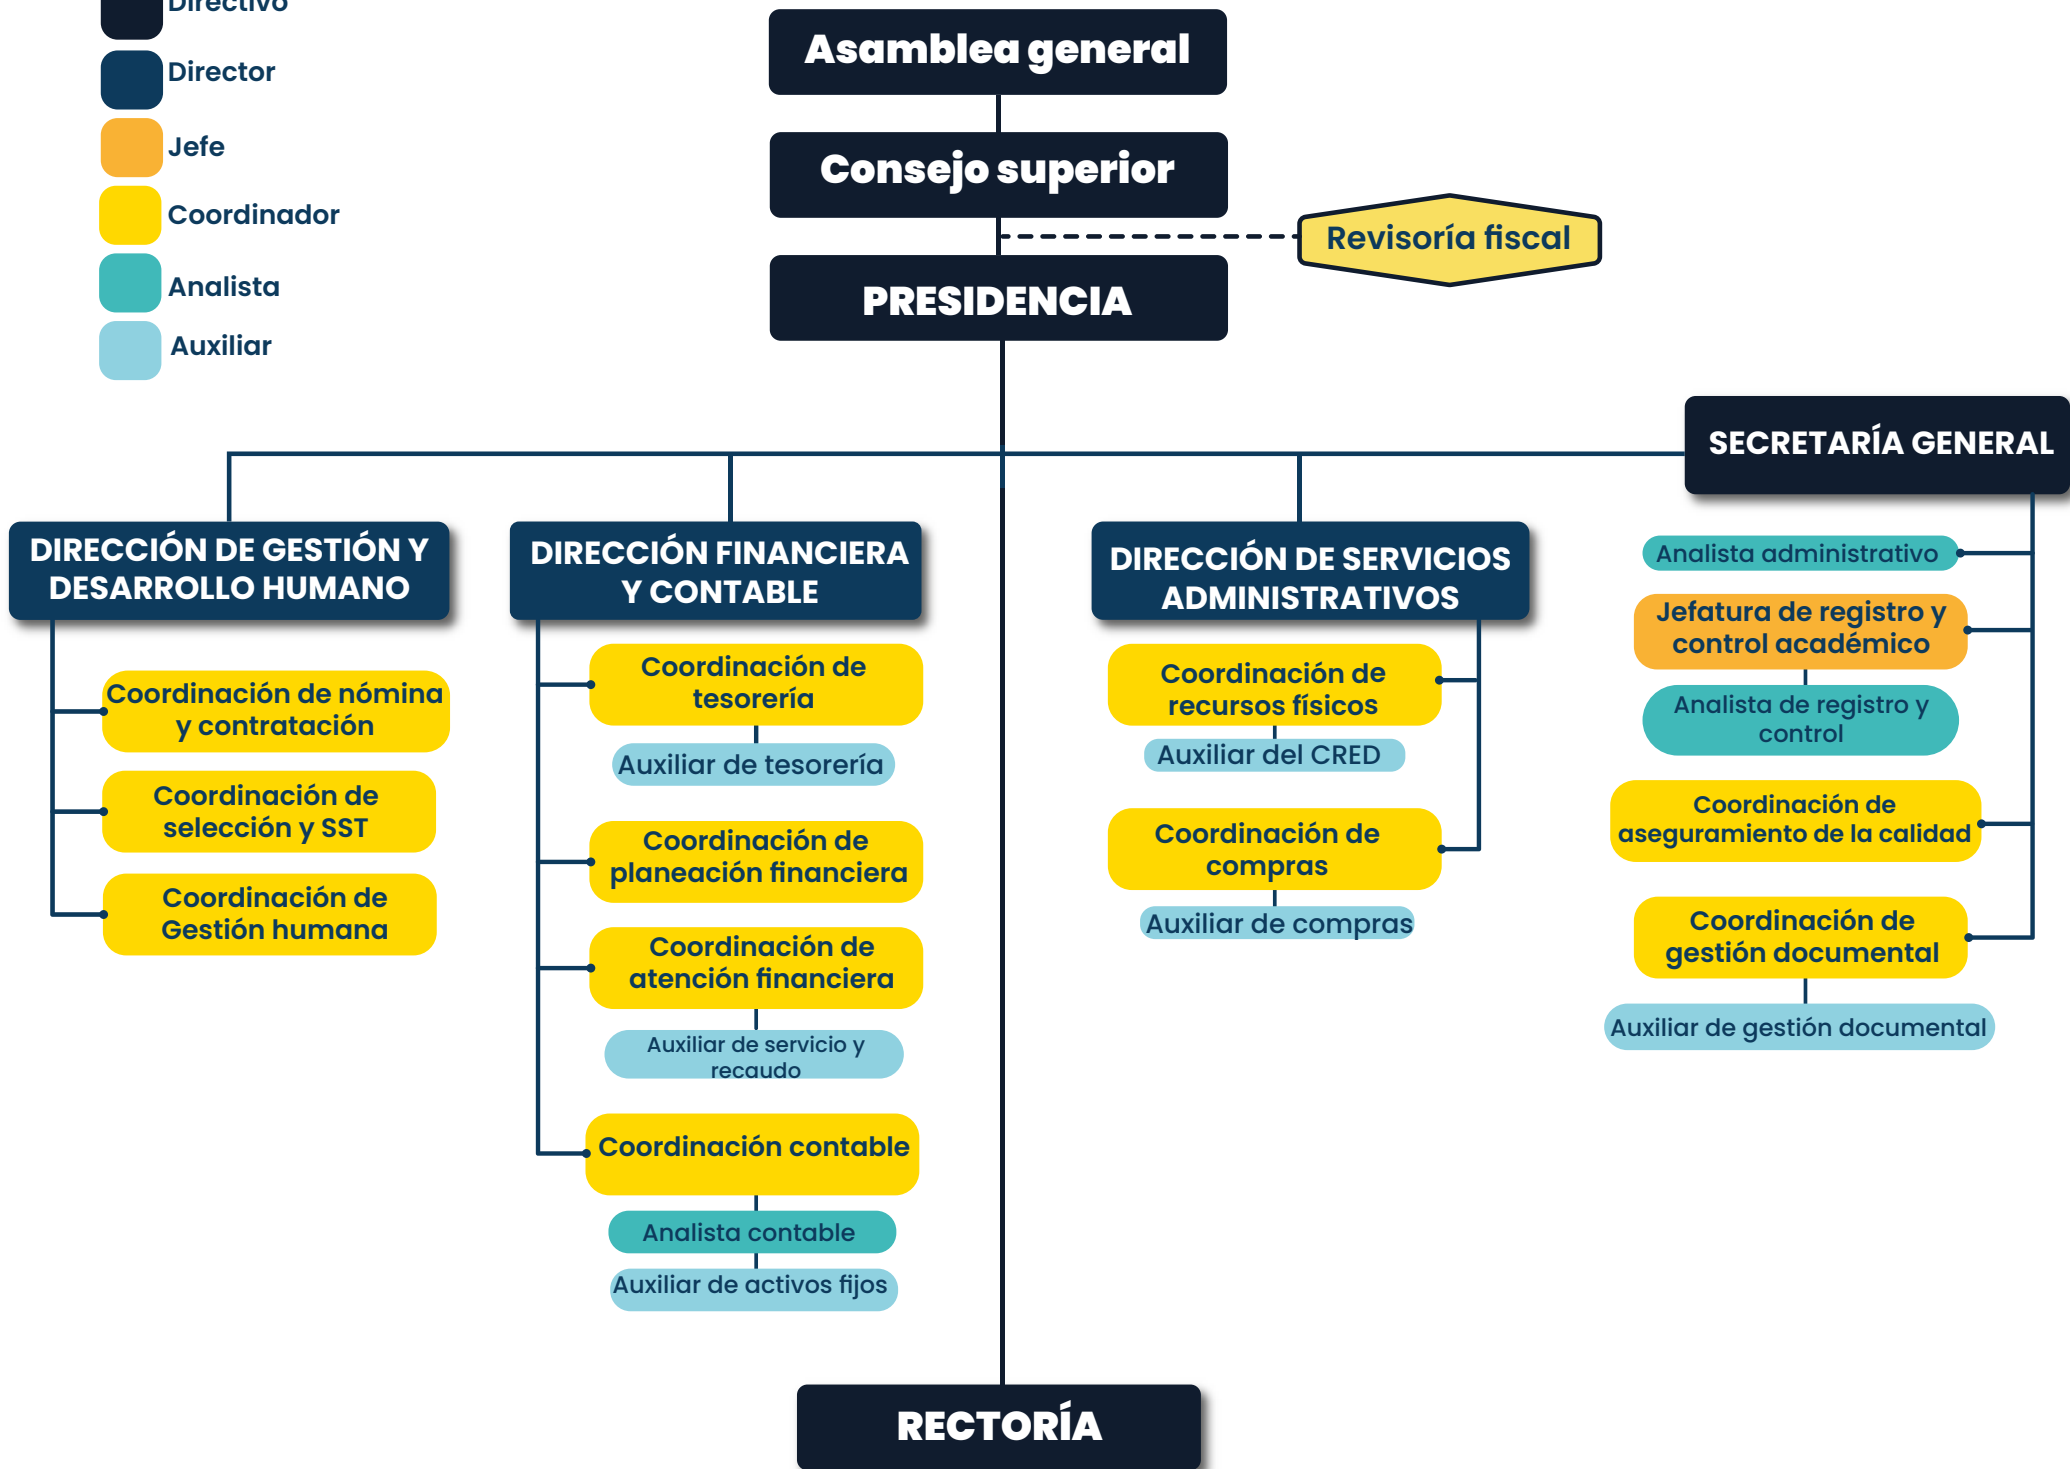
Directivo
Director
Jefe
Coordinador
Analista
Auxiliar

Asamblea general

Consejo superior

Revisoría fiscal

PRESIDENCIA

SECRETARÍA GENERAL

DIRECCIÓN DE GESTIÓN Y DESARROLLO HUMANO

Coordinación de nómina y contratación

Coordinación de selección y SST

Coordinación de Gestión humana

DIRECCIÓN FINANCIERA Y CONTABLE

Coordinación de tesorería

Auxiliar de tesorería

Coordinación de planeación financiera

Coordinación de atención financiera

Auxiliar de servicio y recaudo

Coordinación contable

Analista contable

Auxiliar de activos fijos

DIRECCIÓN DE SERVICIOS ADMINISTRATIVOS

Coordinación de recursos físicos

Auxiliar del CRED

Coordinación de compras

Auxiliar de compras

Analista administrativo

Jefatura de registro y control académico

Analista de registro y control

Coordinación de aseguramiento de la calidad

Coordinación de gestión documental

Auxiliar de gestión documental

RECTORÍA